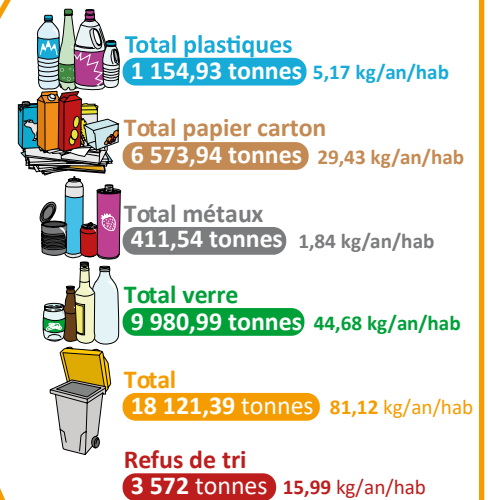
Total plastiques
1 154,93 tonnes 5,17 kg/an/hab

Total papier carton
6 573,94 tonnes 29,43 kg/an/hab

Total métaux
411,54 tonnes 1,84 kg/an/hab

Total verre
9 980,99 tonnes 44,68 kg/an/hab

Total
18 121,39 tonnes 81,12 kg/an/hab

Refus de tri
3 572 tonnes 15,99 kg/an/hab